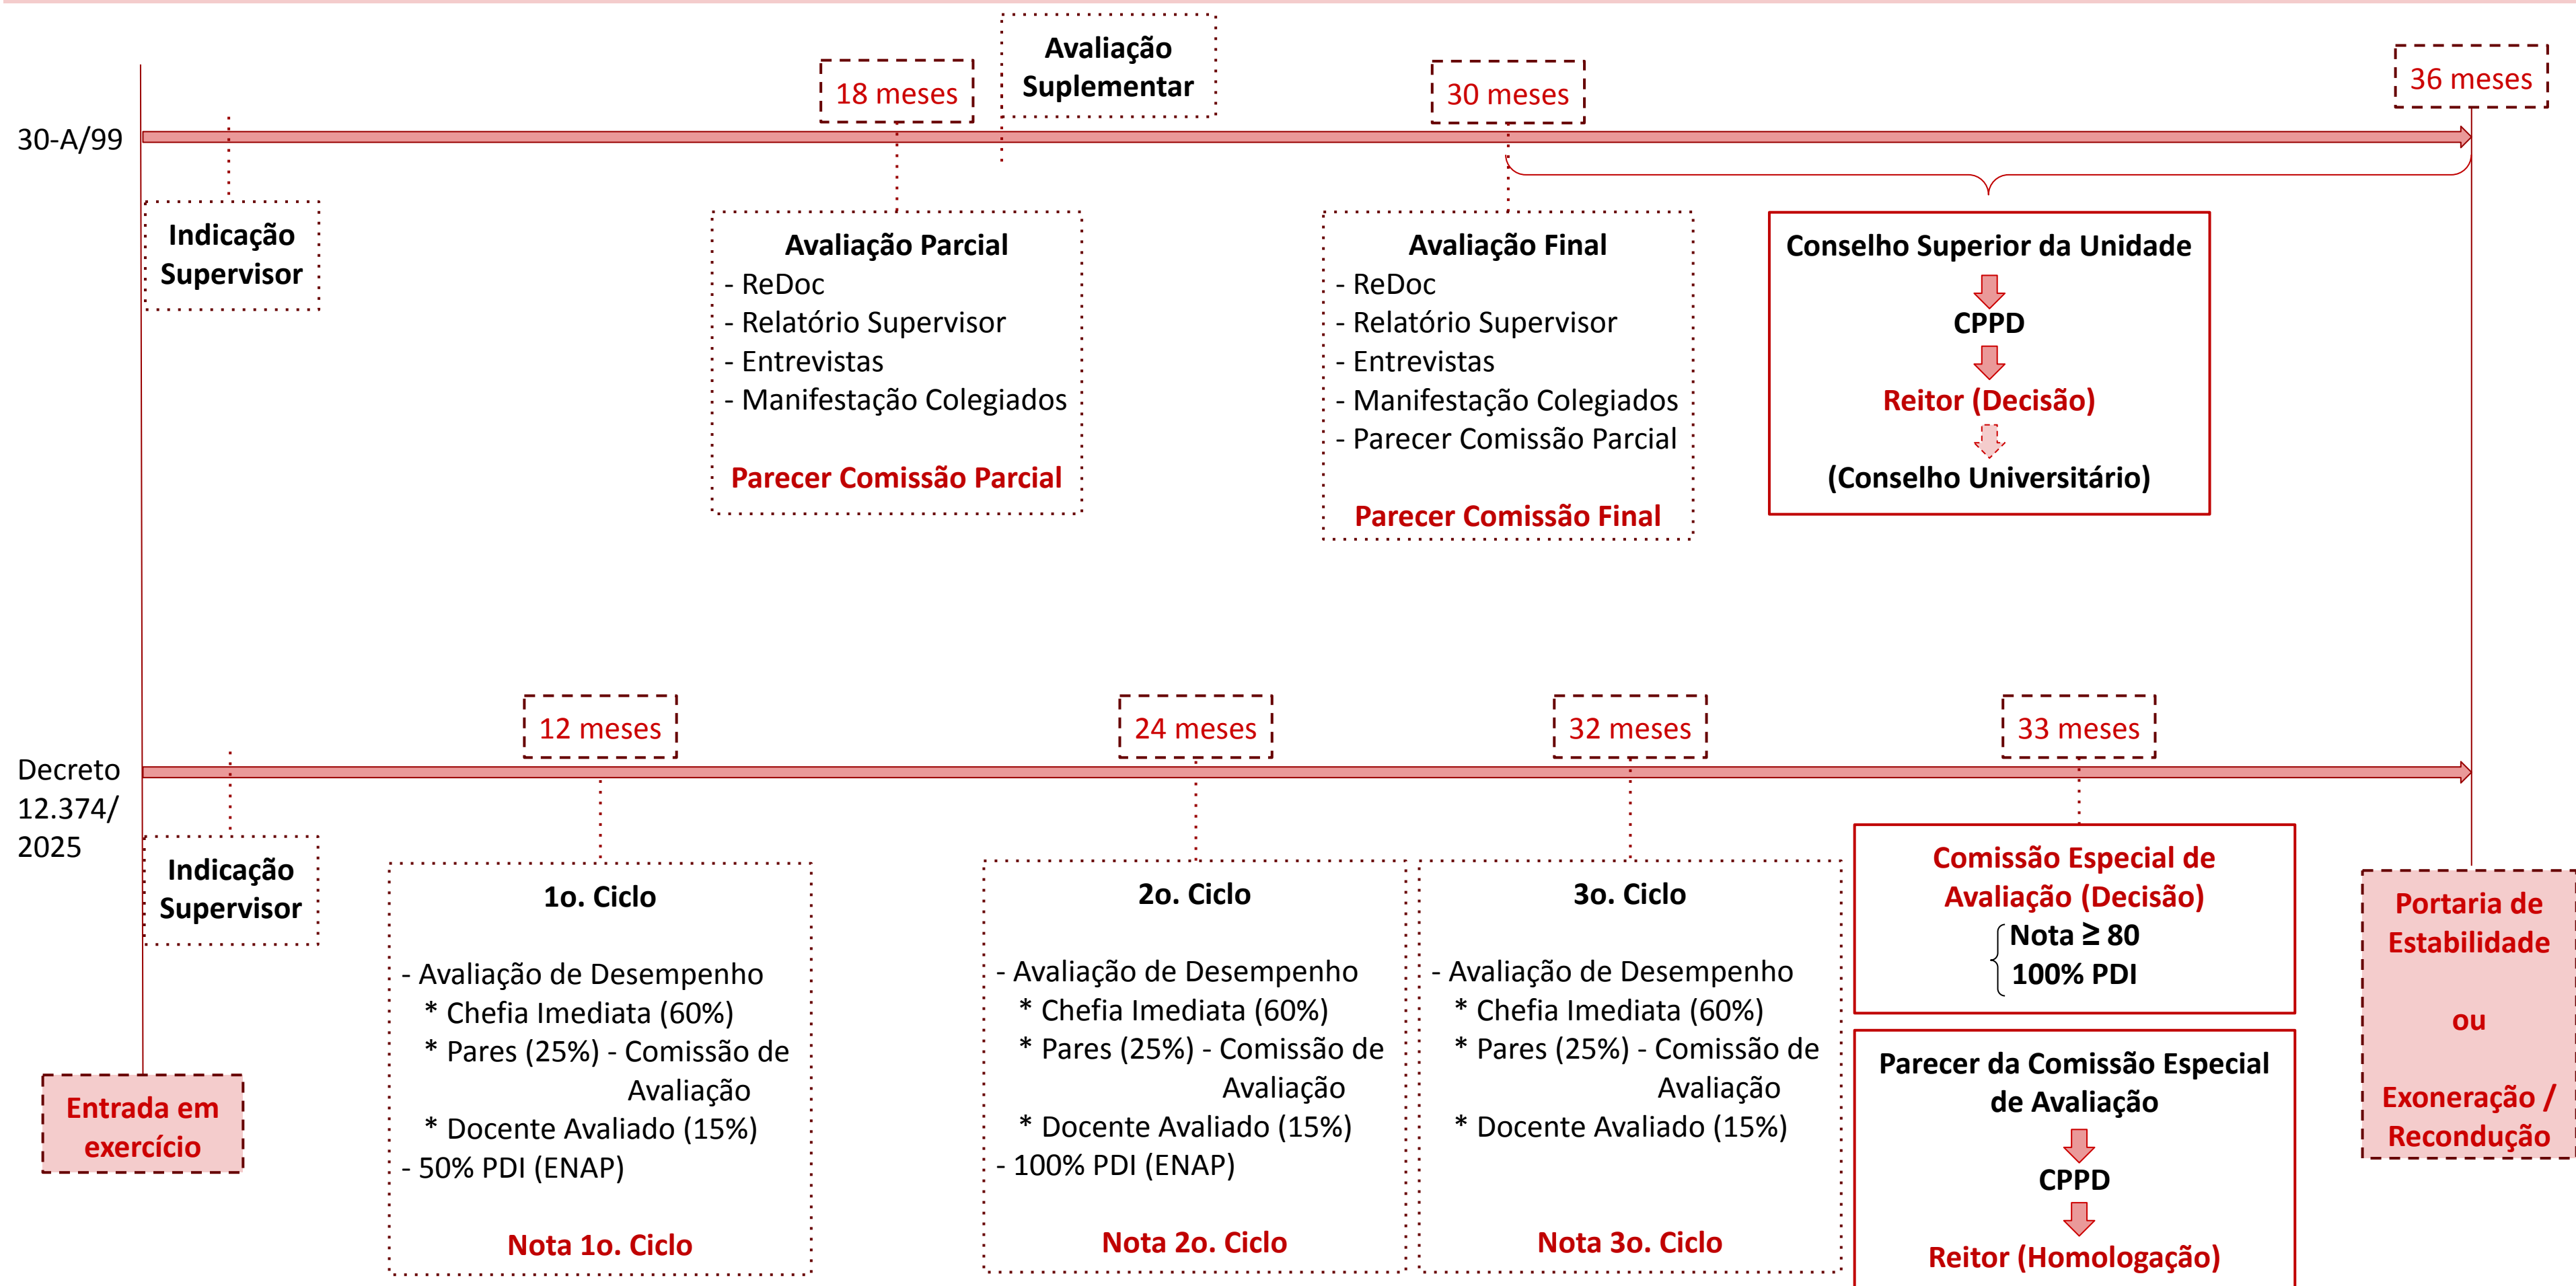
18 meses

Avaliação Suplementar

30 meses

36 meses

30-A/99

Indicação Supervisor

Avaliação Parcial
- ReDoc
- Relatório Supervisor
- Entrevistas
- Manifestação Colegiados

Parecer Comissão Parcial

Avaliação Final
- ReDoc
- Relatório Supervisor
- Entrevistas
- Manifestação Colegiados
- Parecer Comissão Parcial

Parecer Comissão Final

Conselho Superior da Unidade
CPPD
Reitor (Decisão)
(Conselho Universitário)

12 meses

24 meses

32 meses

33 meses

Decreto 12.374/ 2025

Indicação Supervisor

1o. Ciclo

- Avaliação de Desempenho
* Chefia Imediata (60%)
* Pares (25%) - Comissão de Avaliação
* Docente Avaliado (15%)
- 50% PDI (ENAP)

Nota 1o. Ciclo

2o. Ciclo

- Avaliação de Desempenho
* Chefia Imediata (60%)
* Pares (25%) - Comissão de Avaliação
* Docente Avaliado (15%)
- 100% PDI (ENAP)

Nota 2o. Ciclo

3o. Ciclo

- Avaliação de Desempenho
* Chefia Imediata (60%)
* Pares (25%) - Comissão de Avaliação
* Docente Avaliado (15%)

Nota 3o. Ciclo

Comissão Especial de Avaliação (Decisão)
Nota $\geq$ 80
100% PDI

Parecer da Comissão Especial de Avaliação
CPPD
Reitor (Homologação)

Portaria de Estabilidade

ou

Exoneração / Recondução

Entrada em exercício